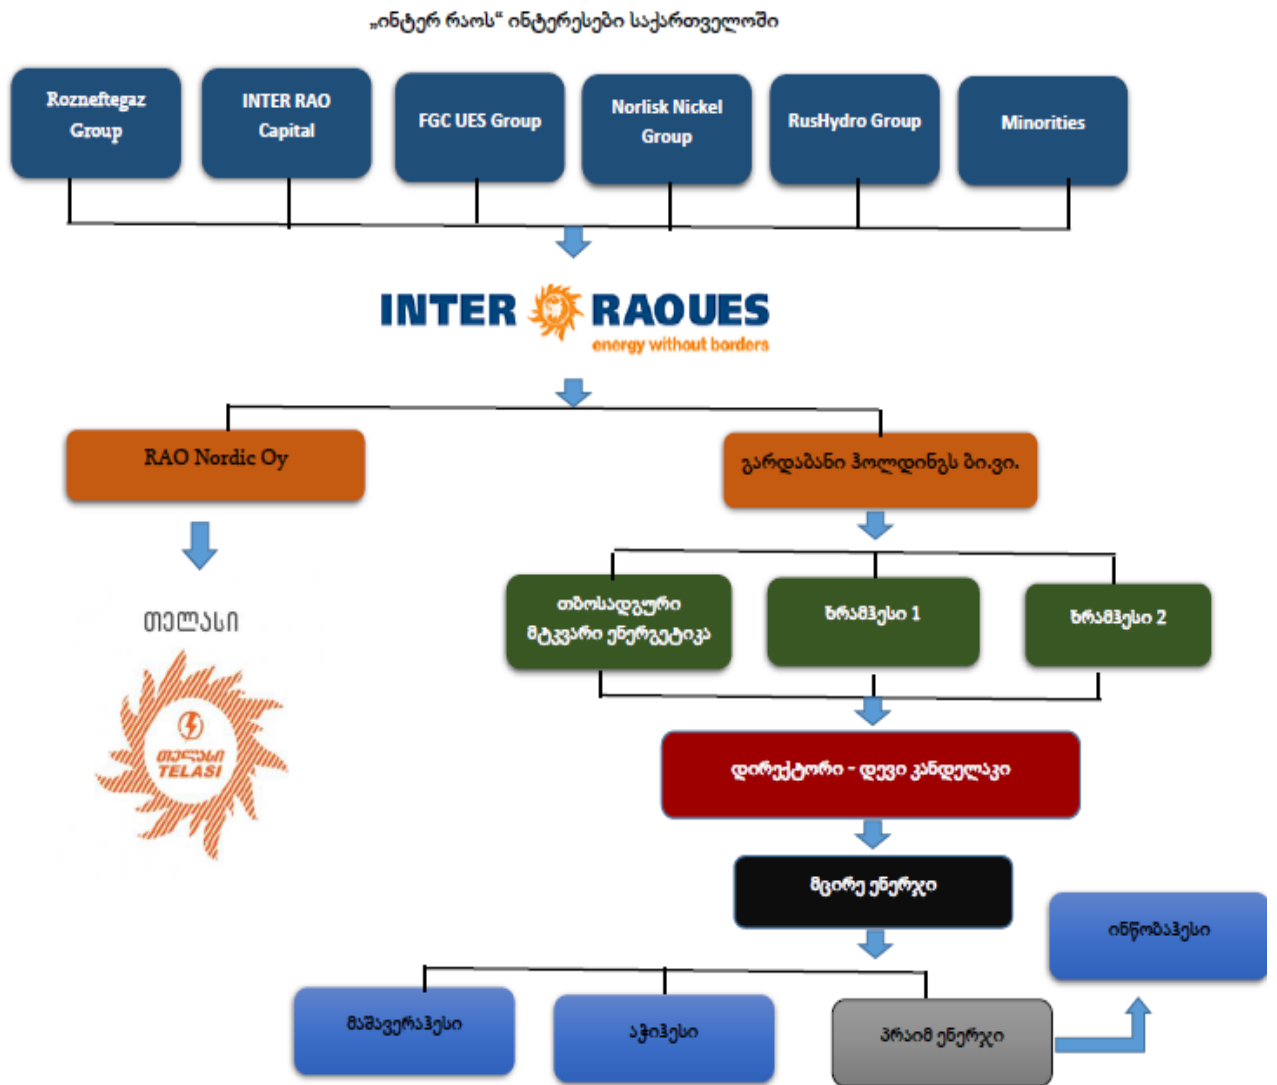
„ინტერ რაოს“ ინტერესები საქართველოში

Rozneftegaz Group

INTER RAO Capital

FGC UES Group

Norlisk Nickel Group

RusHydro Group

Minorities

INTER RAOUES
energy without borders

RAO Nordic Oy

გარდაბანი ჰოლდინგს ბი.ვი.

თელასი

თელასი TELASI

თბილსადგური მტკვარი ენერგეტიკა

ხრამჰესი 1

ხრამჰესი 2

დირექტორი - დევი კანდელაკი

მცირე ენერჯი

ინწობაჰესი

მაშავერაჰესი

აჭიჰესი

პრაიმ ენერჯი